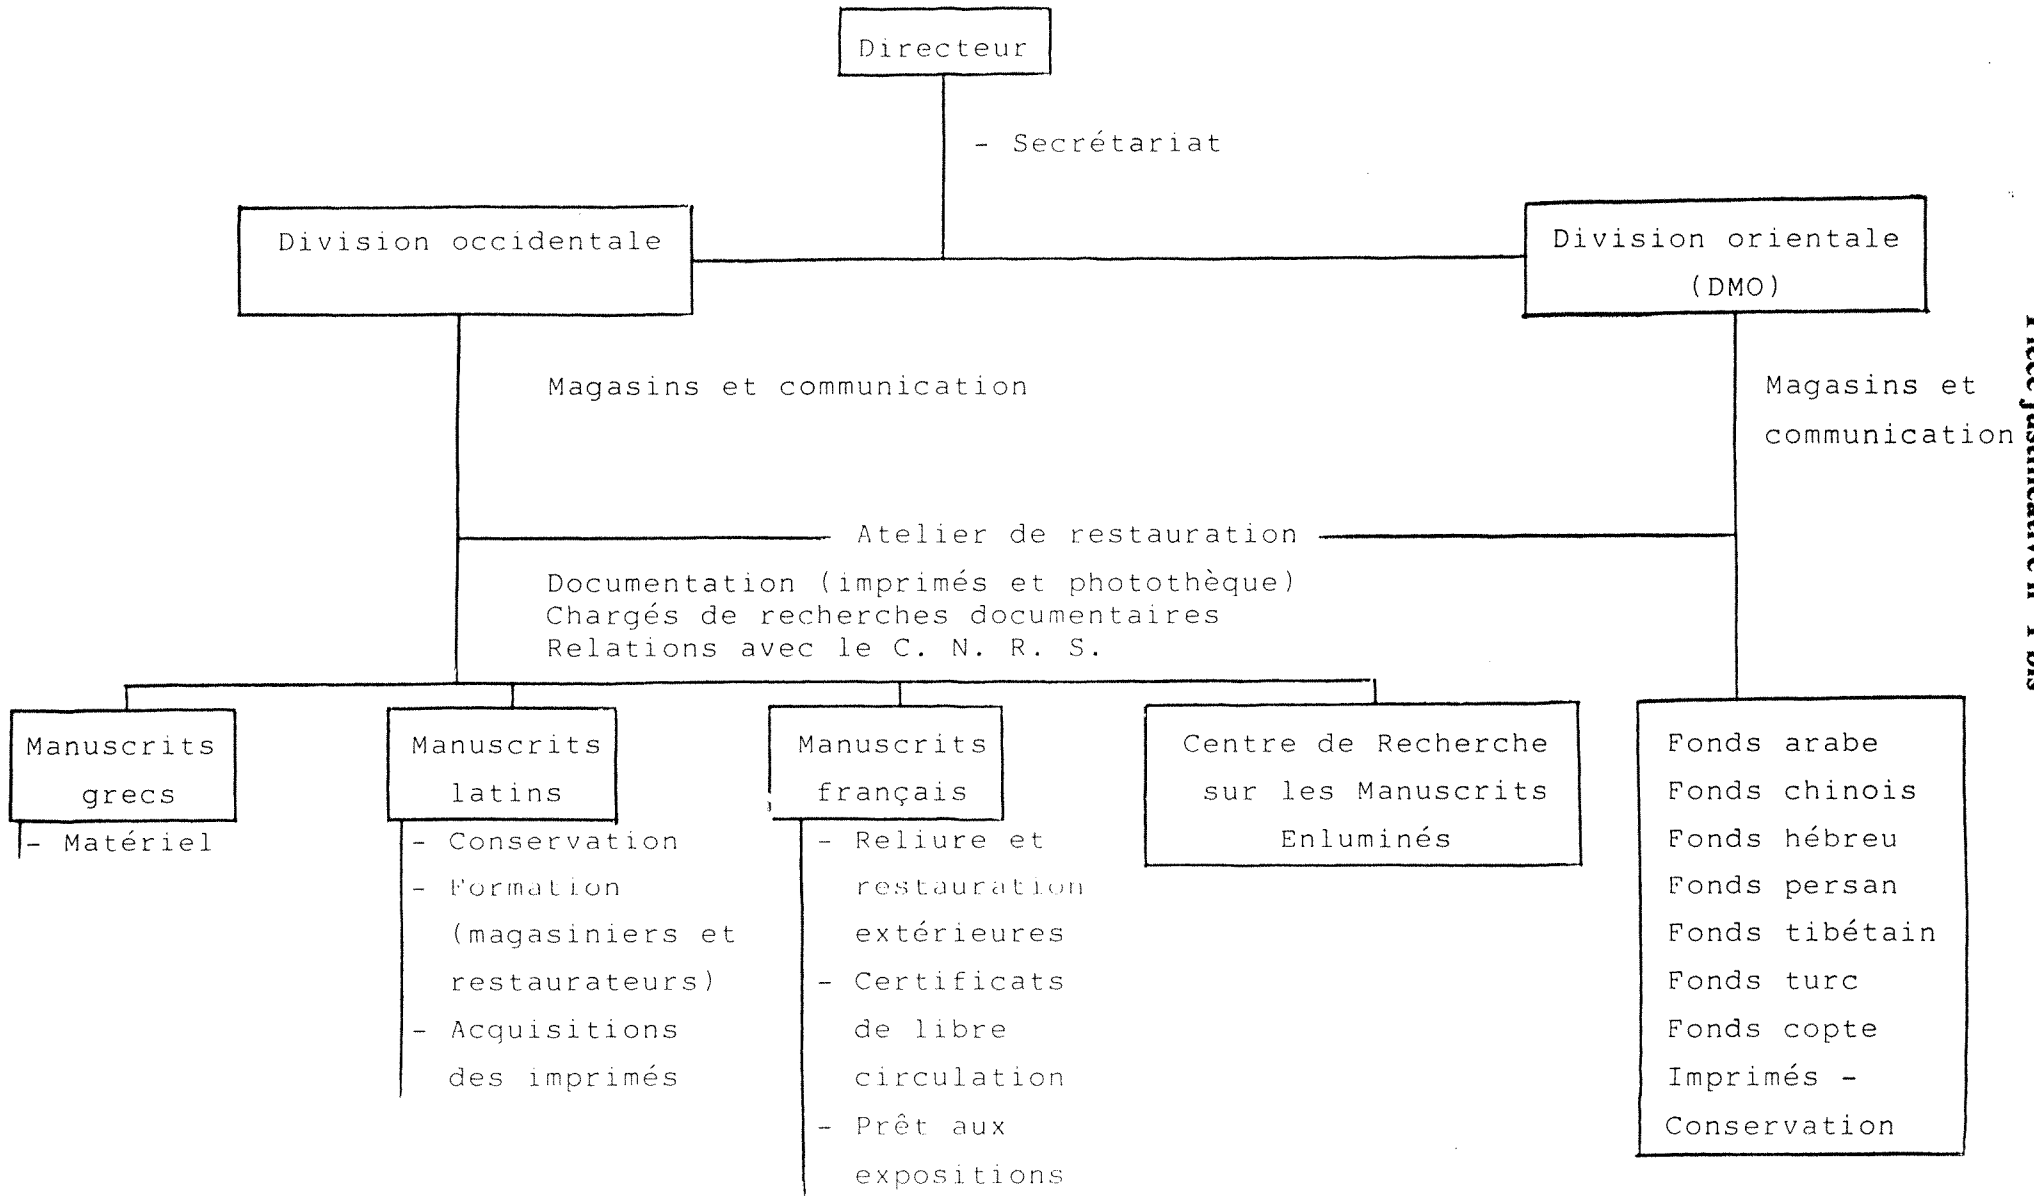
Directeur

- Secrétariat

Division occidentale

Division orientale (DMO)

Magasins et communication

Magasins et communication

Atelier de restauration

Documentation (imprimés et photothèque)
Chargés de recherches documentaires
Relations avec le C. N. R. S.

Manuscrits grecs

- Matériel

Manuscrits latins

- Conservation
- Formation (magasiniers et restaurateurs)
- Acquisitions des imprimés

Manuscrits français

- Reliure et restauration extérieures
- Certificats de libre circulation
- Prêt aux expositions

Centre de Recherche sur les Manuscrits Enluminés

Fonds arabe
Fonds chinois
Fonds hébreu
Fonds persan
Fonds tibétain
Fonds turc
Fonds copte
Imprimés - Conservation

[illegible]